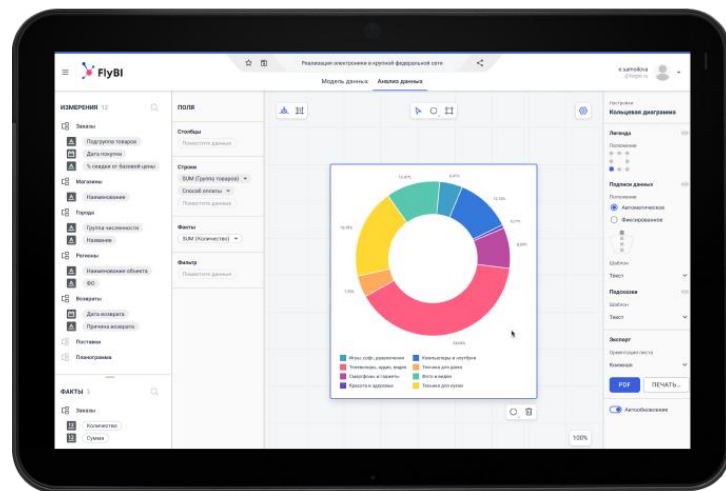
FlyBI

Реализация электроники в крупной федеральной сети

Модель данных Анализ данных

e.samoilova

ИЗМЕРЕНИЯ 12

Заказы
Подгруппа товаров
Дата покупки
% скидки от базовой цены

Магазины
Наименование

Города
Группа численности
Название

Регионы
Наименование объекта
ФО

Возвраты
Дата возврата
Причина возврата

Поставки

Планограммы

ФАКТЫ 3

Заказы
Количество
Сумма

ПОЛЯ

Столбцы
Переместите данные

Строки
SUM (Группа товаров)
Способ оплаты
Переместите данные

Факты
SUM (Количество)

Фильтр
Переместите данные

Игры, софт, развлечения
Телевизоры, аудио, видео
Смартфоны и гаджеты
Красота и здоровье
Компьютеры и ноутбуки
Техника для дома
Фото и видео
Техника для кухни

100%

Настройки
Кольцевая диаграмма

Легенда
Положение

Подписи данных
Положение
Автоматическое
Фиксированное

Шаблон
Текст

Подсказки
Шаблон
Текст

Экспорт
Ориентация листа
Книжная

PDF
ПЕЧАТЬ...

Автообновление